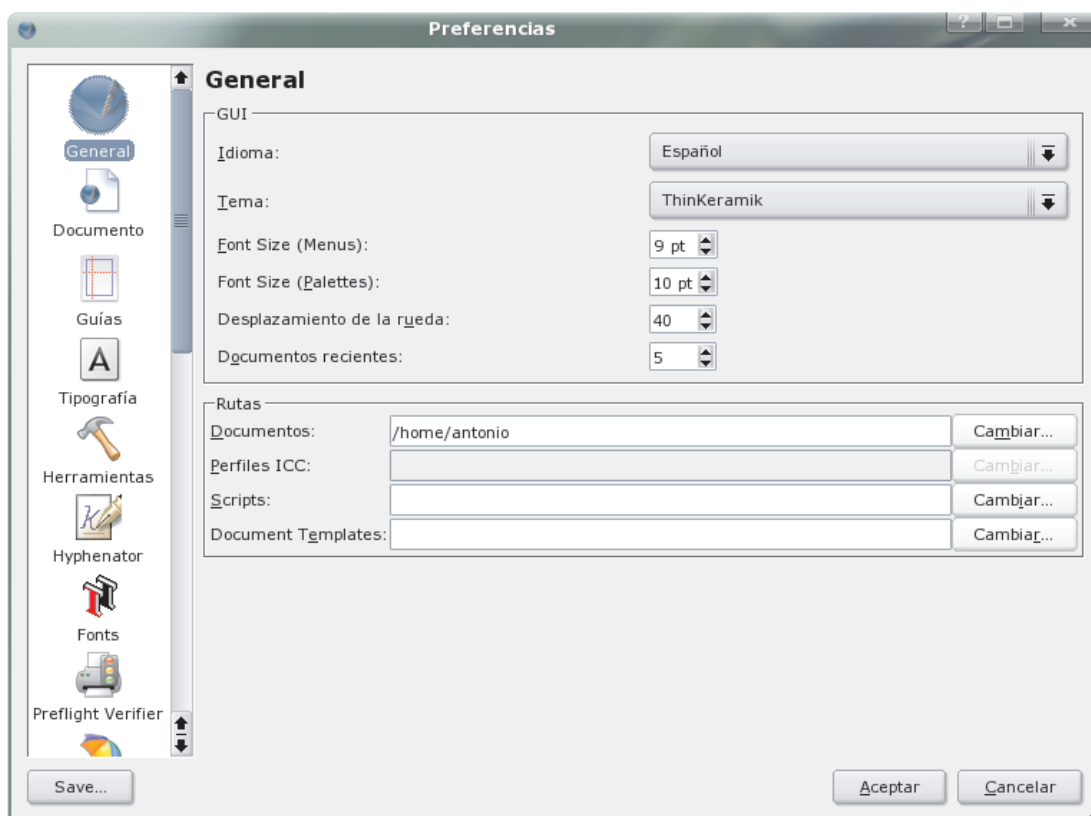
Preferencias

General
Documento
Guías
A
Tipografía
Herramientas
Hyphenator
Fonts
Preflight Verifier

General

GUI
Idioma: Español
Tema: ThinKeramik
Font Size (Menus): 9 pt
Font Size (Palettes): 10 pt
Desplazamiento de la rueda: 40
Documentos recientes: 5

Rutas
Documentos: /home/antonio Cambiar...
Perfiles ICC: Cambiar...
Scripts: Cambiar...
Document Templates: Cambiar...

Save...
Aceptar
Cancelar